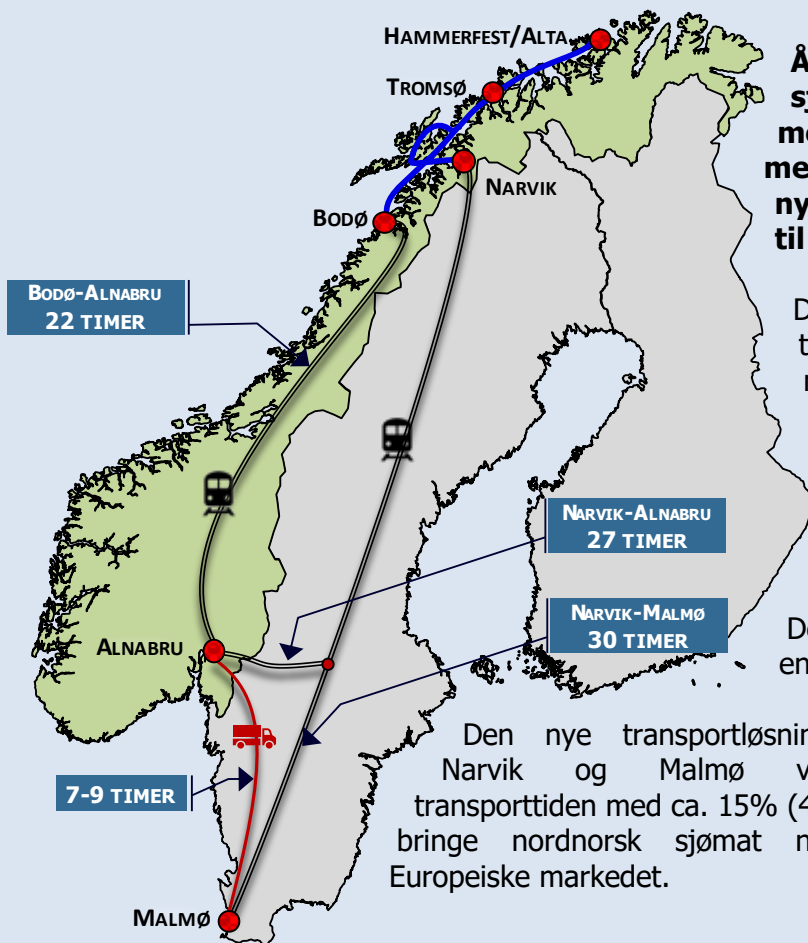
HAMMERFEST/ALTA

TROMSØ

NARVIK

BODØ

BODØ-ALNABRU
22 TIMER

NARVIK-ALNABRU
27 TIMER

NARVIK-MALMØ
30 TIMER

ALNABRU

7-9 TIMER

MALMØ

Å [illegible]
sj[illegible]
me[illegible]
me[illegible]
ny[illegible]
til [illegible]

D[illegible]
t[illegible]
r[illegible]

D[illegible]
en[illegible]

Den nye transportløsnin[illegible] Narvik og Malmø v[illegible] transporttiden med ca. 15% (4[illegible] bringe nordnorsk sjømat n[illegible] Europeiske markedet.